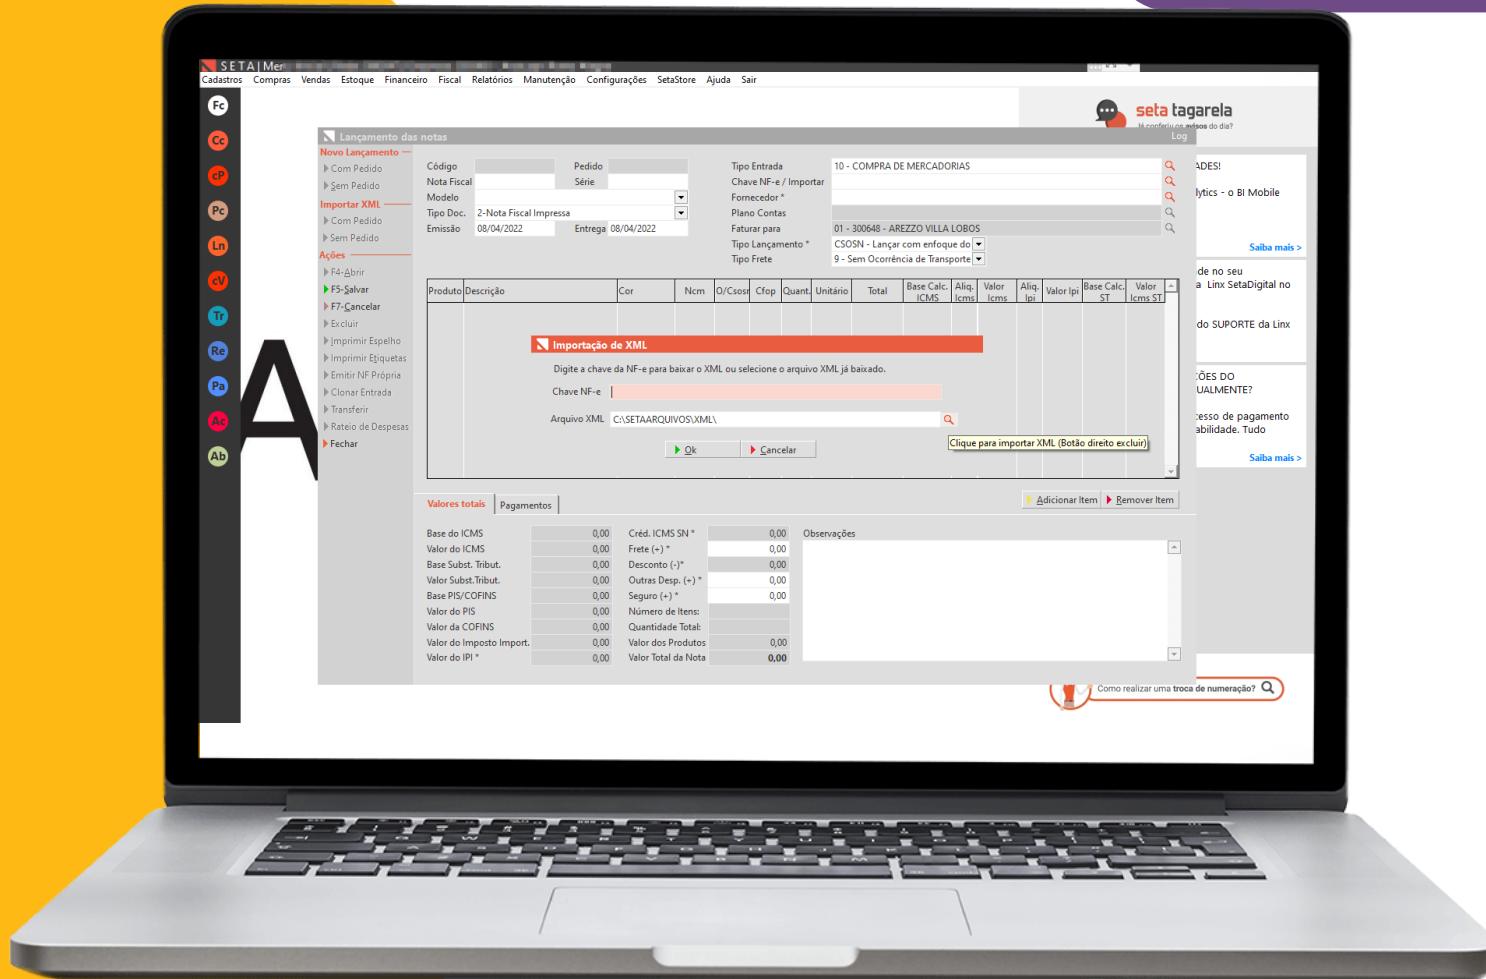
SETA | Mer

Cadastros Compras Vendas Estoque Financeiro Fiscal Relatórios Manutenção Configurações SetaStore Ajuda Sair

Fc
Cc
cP
Pc
Ln
cV
Tr
Re
Pa
Ac
Ab

seta tagarela
Já conferiu os avisos do dia?
Log

Lançamento das notas

Novo Lançamento
Com Pedido
Sem Pedido
Importar XML
Com Pedido
Sem Pedido
Ações
F4-Abrir
F5-Salvar
F7-Cancelar
Excluir
Imprimir Espelho
Imprimir Etiquetas
Emitir NF Própria
Clonar Entrada
Transferir
Rateio de Despesas
Fechar

Código
Pedido
Nota Fiscal
Série
Modelo
Tipo Doc. 2-Nota Fiscal Impressa
Emissão 08/04/2022
Entrega 08/04/2022

Tipo Entrada 10 - COMPRA DE MERCADORIAS
Chave NF-e / Importar
Fornecedor *
Plano Contas
Faturar para 01 - 300648 - AREZZO VILLA LOBOS
Tipo Lançamento * CSOSN - Lançar com enfoque do
Tipo Frete 9 - Sem Ocorrência de Transporte

ADES!
lytics - o BI Mobile
Saiba mais >
de no seu
a Linx SetaDigital no
do SUPORTE da Linx
ÕES DO
UALMENTE?
cesso de pagamento
abilidade. Tudo
Saiba mais >

| Produto | Descrição | Cor | Ncm | O/Csosn | Cfop | Quant. | Unitário | Total | Base Calc. ICMS | Aliq. Icms | Valor Icms | Aliq. Ipi | Valor Ipi | Base Calc. ST | Valor Icms ST |
|---|---|---|---|---|---|---|---|---|---|---|---|---|---|---|---|

Importação de XML
Digite a chave da NF-e para baixar o XML ou selecione o arquivo XML já baixado.
Chave NF-e
Arquivo XML C:\SETAARQUIVOS\XML\
Clique para importar XML (Botão direito excluir)
Ok
Cancelar

Valores totais
Pagamentos
Adicionar Item
Remover Item

Base do ICMS 0,00
Valor do ICMS 0,00
Base Subst. Tribut. 0,00
Valor Subst.Tribut. 0,00
Base PIS/COFINS 0,00
Valor do PIS 0,00
Valor da COFINS 0,00
Valor do Imposto Import. 0,00
Valor do IPI * 0,00

Créd. ICMS SN * 0,00
Frete (+) * 0,00
Desconto (-)* 0,00
Outras Desp. (+) * 0,00
Seguro (+) * 0,00
Número de Itens:
Quantidade Total:
Valor dos Produtos 0,00
Valor Total da Nota 0,00

Observações

Como realizar uma troca de numeração?